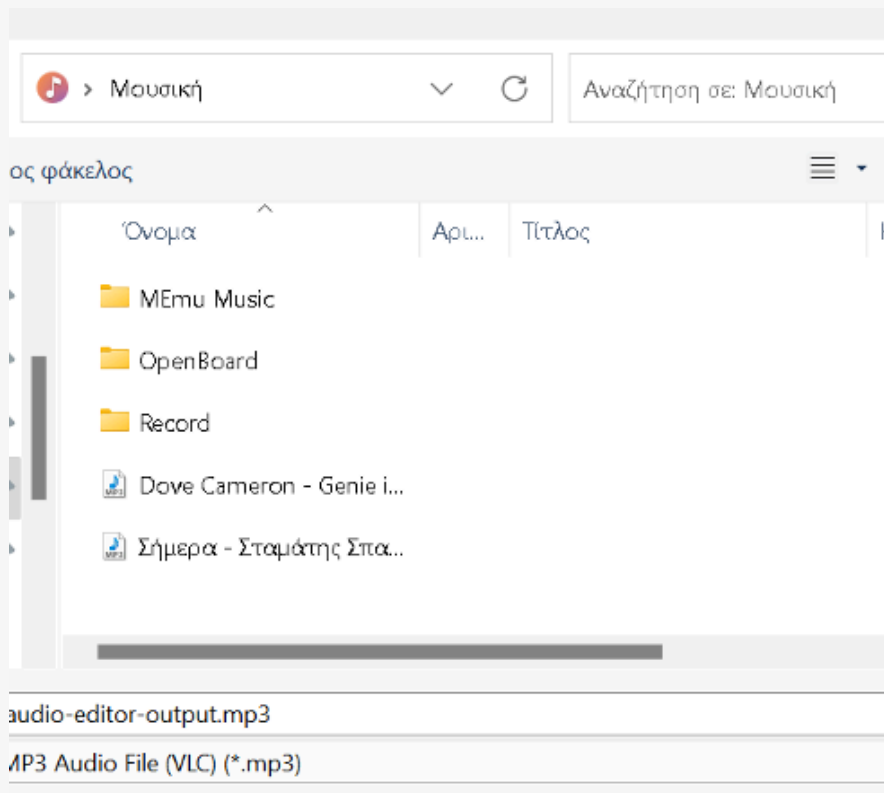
> Μουσική

Αναζήτηση σε: Μουσική

ος φάκελος

Όνομα | Αρι... | Τίτλος

MEmu Music

OpenBoard

Record

Dove Cameron - Genie i...

Σήμερα - Σταμάτης Σπα...

audio-editor-output.mp3

MP3 Audio File (VLC) (*.mp3)